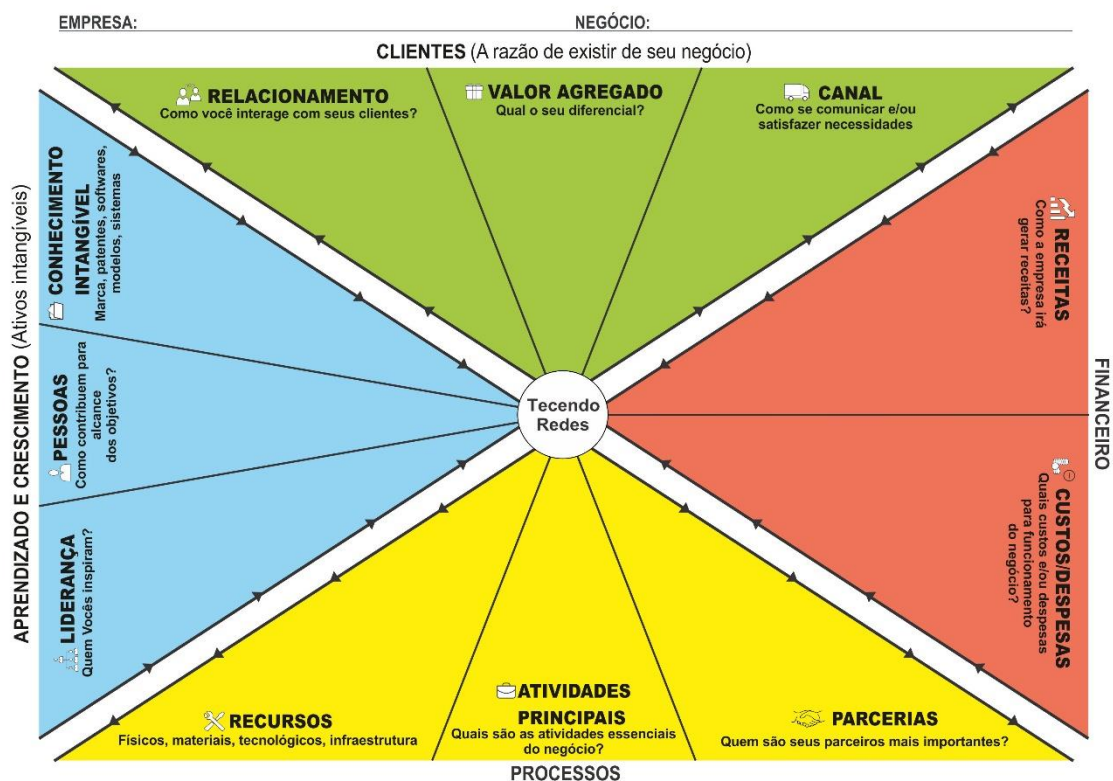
EMPRESA:

NEGÓCIO:

CLIENTES (A razão de existir de seu negócio)

RELACIONAMENTO
Como você interage com seus clientes?

VALOR AGREGADO
Qual o seu diferencial?

CANAL
Como se comunicar e/ou satisfazer necessidades

APRENDIZADO E CRESCIMENTO (Ativos intangíveis)

CONHECIMENTO INTANGÍVEL
Marca, patentes, softwares, modelos, sistemas

PESSOAS
Como contribuem para alcance dos objetivos?

LIDERANÇA
Quem Vocês inspiram?

Tecendo Redes

FINANCEIRO

RECEITAS
Como a empresa irá gerar receitas?

CUSTOS/DESPESAS
Quais custos e/ou despesas para funcionamento do negócio?

RECURSOS
Físicos, materiais, tecnológicos, infraestrutura

ATIVIDADES PRINCIPAIS
Quais são as atividades essenciais do negócio?

PARCERIAS
Quem são seus parceiros mais importantes?

PROCESSOS